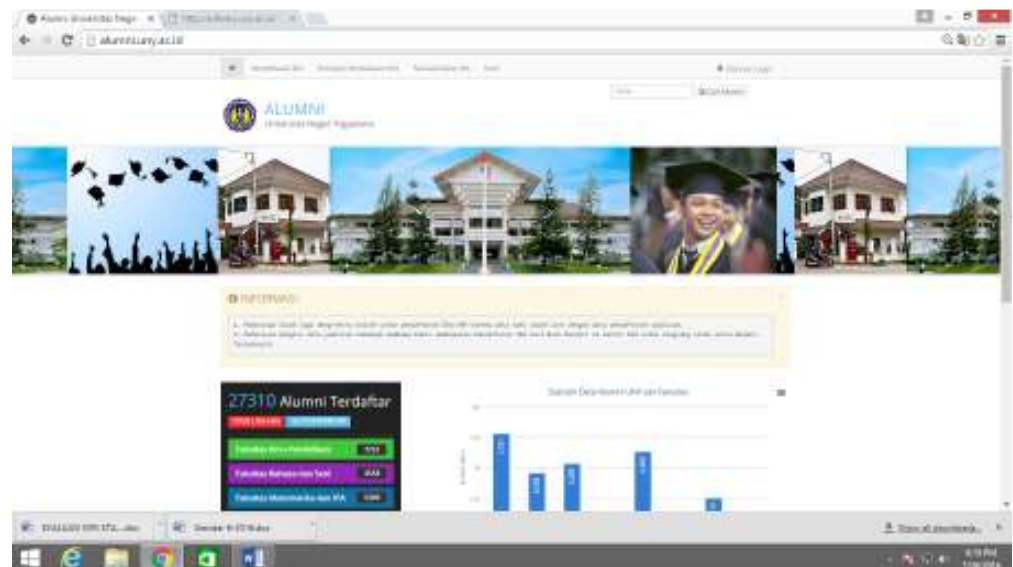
Alumni Universitas Negeri ×

alumni.uny.ac.id

ALUMNI
Universitas Negeri Yogyakarta

INFORMASI

27310 Alumni Terdaftar

Fakultas Ilmu Pendidikan
Fakultas Bahasa dan Seni
Fakultas Matematika dan IPA

Jumlah Data Alumni UNY per Fakultas

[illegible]